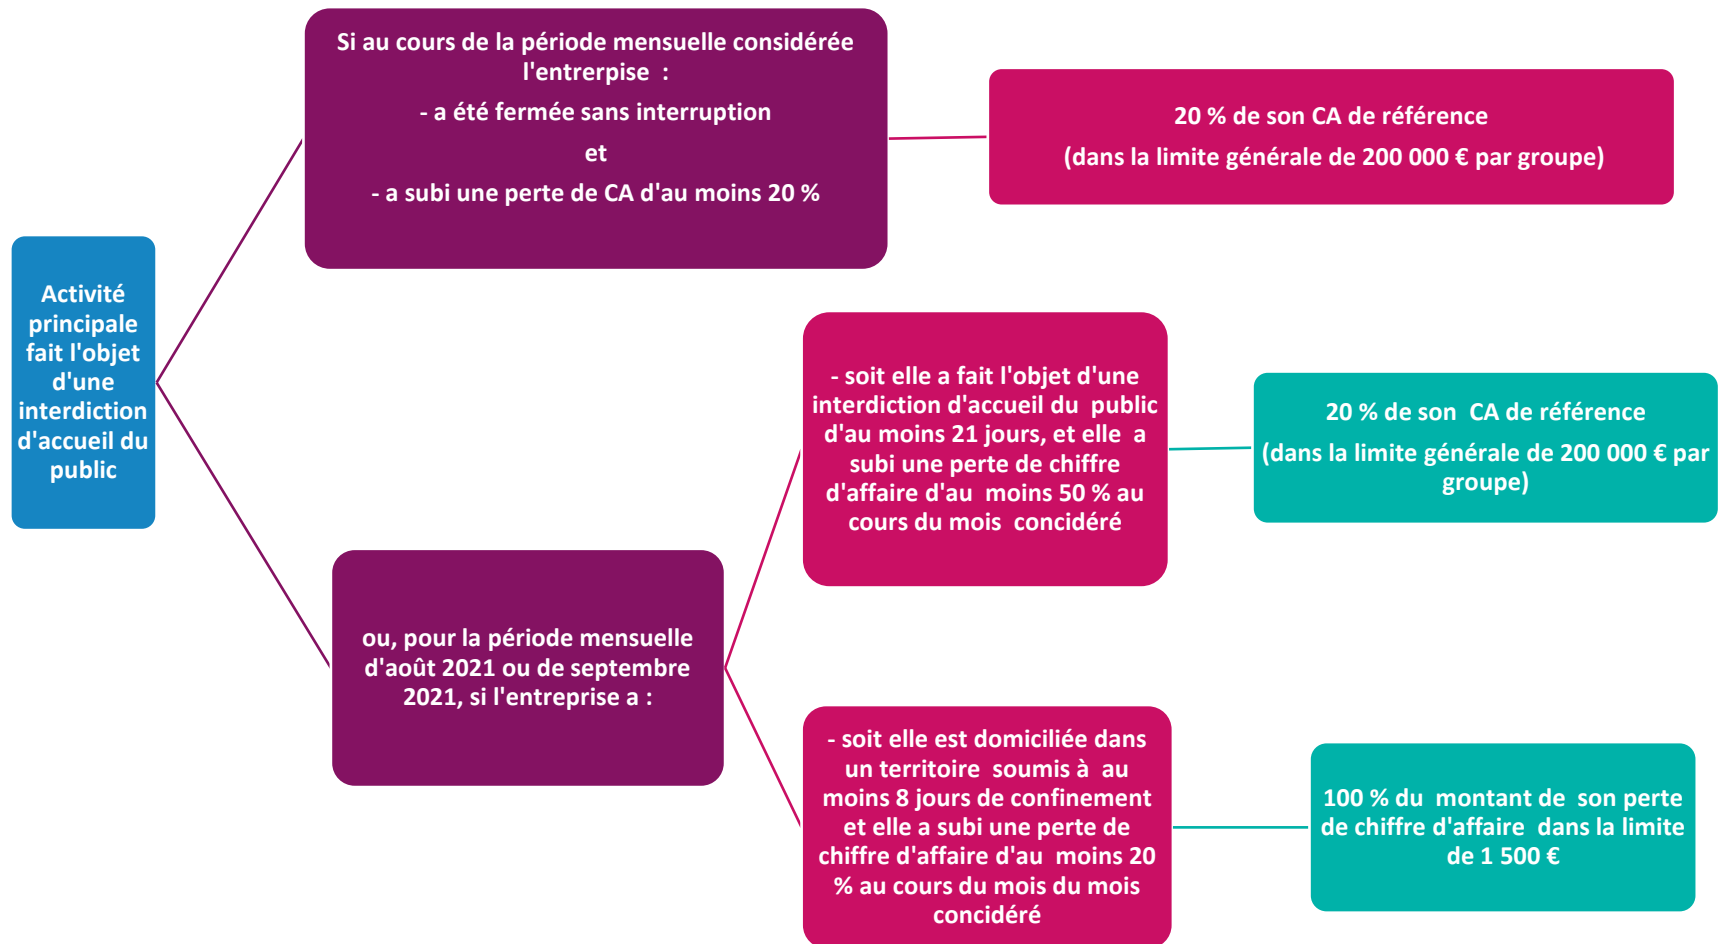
Activité principale fait l'objet d'une interdiction d'accueil du public

Si au cours de la période mensuelle considérée l'entrerpise :

- a été fermée sans interruption

et

- a subi une perte de CA d'au moins 20 %

20 % de son CA de référence

(dans la limite générale de 200 000 € par groupe)

ou, pour la période mensuelle d'août 2021 ou de septembre 2021, si l'entreprise a :

- soit elle a fait l'objet d'une interdiction d'accueil du public d'au moins 21 jours, et elle a subi une perte de chiffre d'affaire d'au moins 50 % au cours du mois concidéré

20 % de son CA de référence

(dans la limite générale de 200 000 € par groupe)

- soit elle est domiciliée dans un territoire soumis à au moins 8 jours de confinement et elle a subi une perte de chiffre d'affaire d'au moins 20 % au cours du mois du mois concidéré

100 % du montant de son perte de chiffre d'affaire dans la limite de 1 500 €